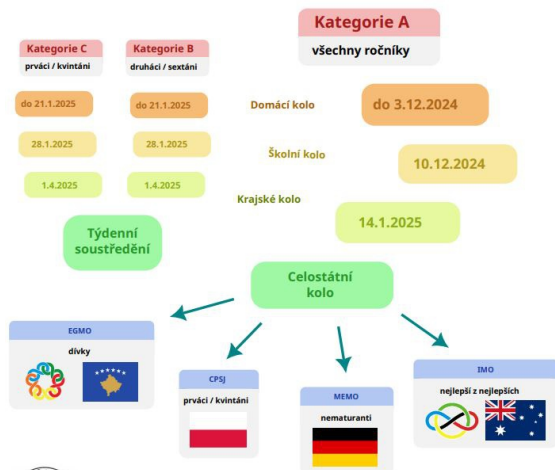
Kategorie A
všechny ročníky

Kategorie C
prváci / kvintáni

Kategorie B
druháci / sextáni

do 21.1.2025

do 21.1.2025

Domácí kolo

do 3.12.2024

28.1.2025

28.1.2025

Školní kolo

10.12.2024

1.4.2025

1.4.2025

Krajské kolo

14.1.2025

Týdenní soustředění

Celostátní kolo

EGMO
dívky

CPSJ
prváci / kvintáni

MEMO
nematuranti

IMO
nejlepší z nejlepších